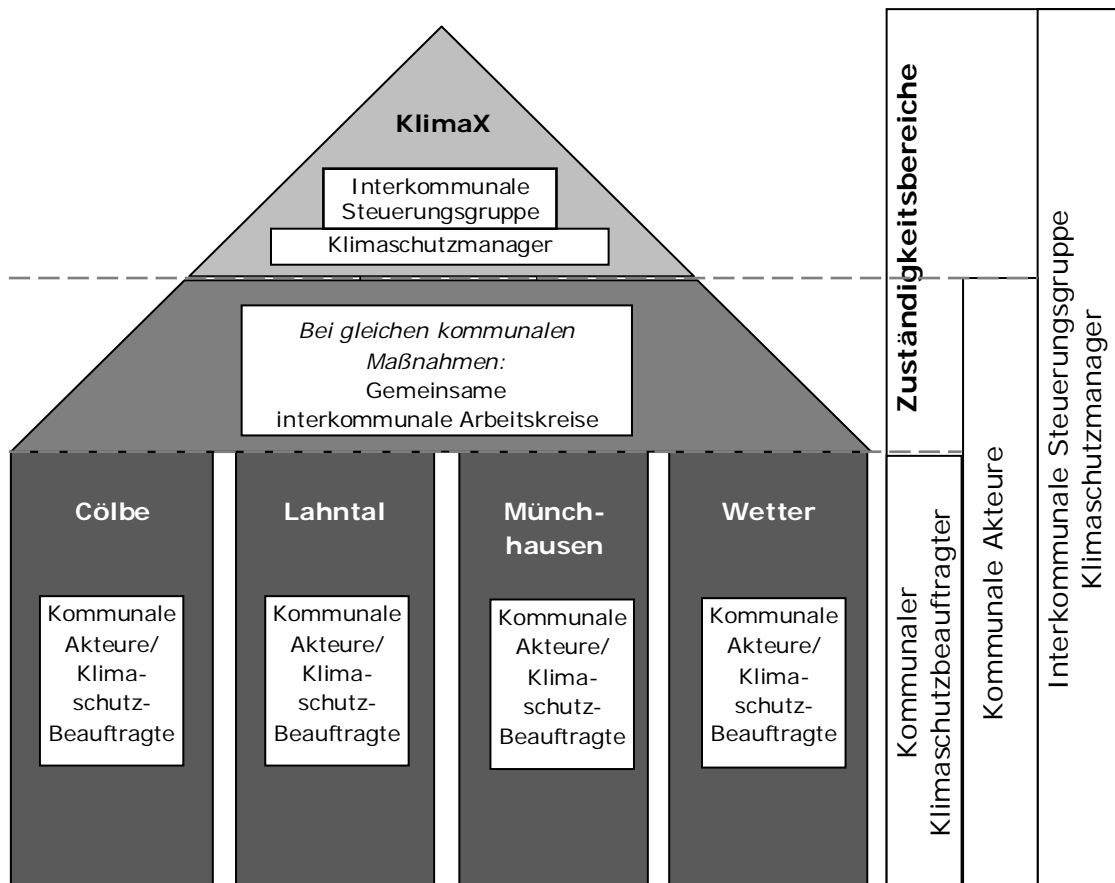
KlimaX

Interkommunale Steuerungsgruppe

Klimaschutzmanager

*Bei gleichen kommunalen Maßnahmen:*
Gemeinsame interkommunale Arbeitskreise

Cölbe

Kommunale Akteure/ Klimaschutz-Beauftragte

Lahntal

Kommunale Akteure/ Klimaschutz-Beauftragte

Münchhausen

Kommunale Akteure/ Klimaschutz-Beauftragte

Wetter

Kommunale Akteure/ Klimaschutz-Beauftragte

Zuständigkeitsbereiche

Kommunaler Klimaschutzbeauftragter

Kommunale Akteure

Interkommunale Steuerungsgruppe
Klimaschutzmanager